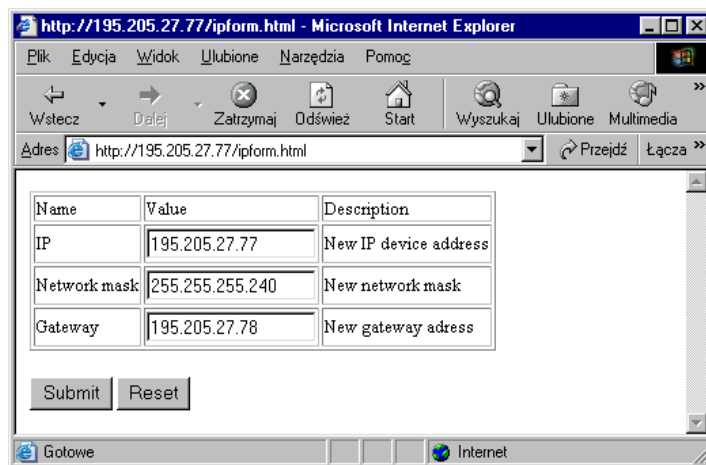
http://195.205.27.77/ipform.html - Microsoft Internet Explorer

Plik Edycja Widok Ulubione Narzędzia Pomoc

Wstecz Dalej Zatrzymaj Odśwież Start Wyszukaj Ulubione Multimedia

Adres http://195.205.27.77/ipform.html Przejdź Łącza

| Name | Value | Description |
|---|---|---|
| IP | 195.205.27.77 | New IP device address |
| Network mask | 255.255.255.240 | New network mask |
| Gateway | 195.205.27.78 | New gateway adress |

Submit Reset

Gotowe Internet